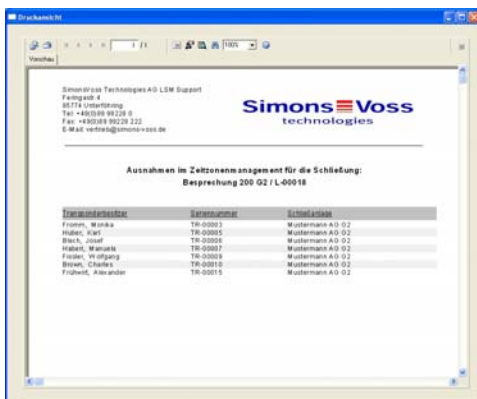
Druckansicht

1 /1

100%

Vorschau

SimonsVoss Technologies AG LSM Support
Feringastr 4
85774 Unterföhring
Tel: +49(0)89 99228 0
Fax: +49(0)89 99228 222
E-Mail: vertrieb@simons-voss.de

SimonsVoss
technologies

Ausnahmen im Zeitzonenmanagement für die Schließung:
Besprechung 200 G2 / L-00018

| Transponderbesitzer | Seriennummer | Schließanlage |
|---|---|---|
| Fromm, Monika | TR-00003 | Mustermann AG G2 |
| Huber, Karl | TR-00005 | Mustermann AG G2 |
| Bloch, Josef | TR-00006 | Mustermann AG G2 |
| Habert, Manuela | TR-00007 | Mustermann AG G2 |
| Fiedler, Wolfgang | TR-00009 | Mustermann AG G2 |
| Brown, Charles | TR-00010 | Mustermann AG G2 |
| Frühwirt, Alexander | TR-00015 | Mustermann AG G2 |